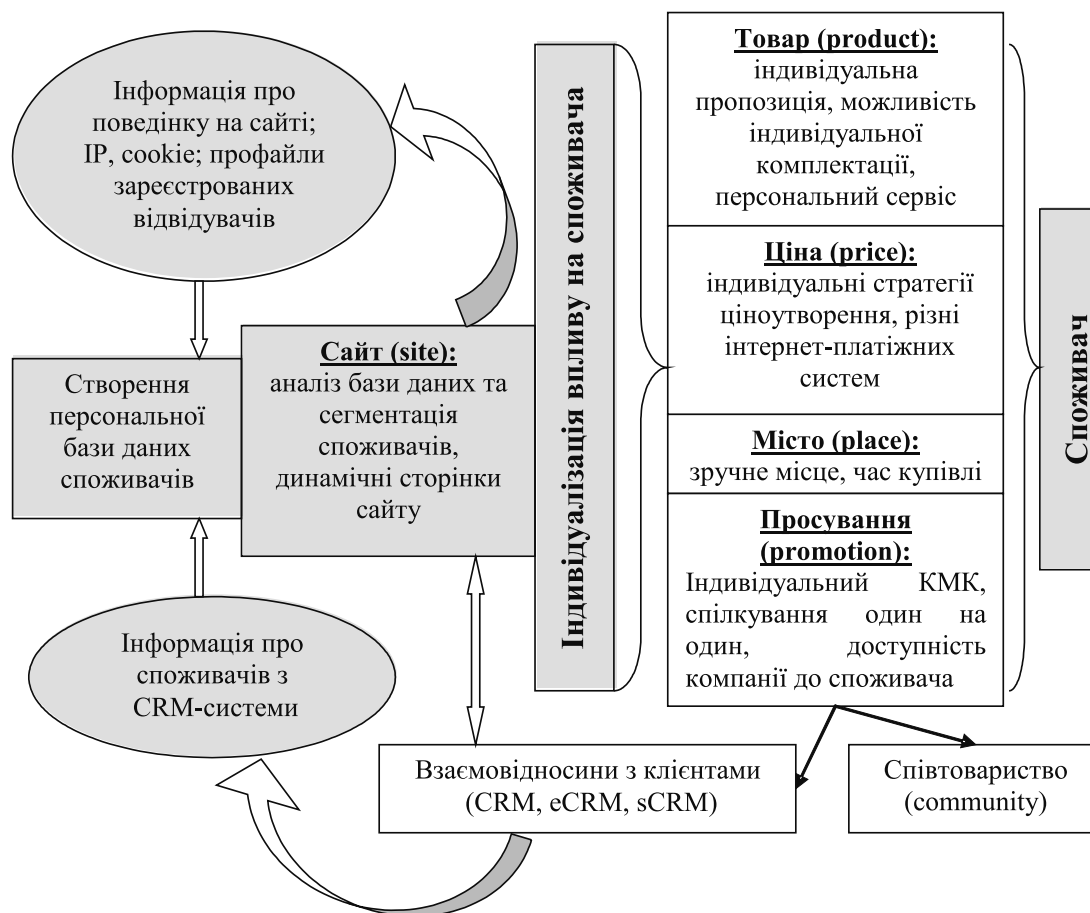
Інформація про поведінку на сайті; IP, cookie; профайли зареєстрованих відвідувачів

Створення персональної бази даних споживачів

Сайт (site): аналіз бази даних та сегментація споживачів, динамічні сторінки сайту

Інформація про споживачів з CRM-системи

Індивідуалізація впливу на споживача

Товар (product): індивідуальна пропозиція, можливість індивідуальної комплектації, персональний сервіс

Ціна (price): індивідуальні стратегії ціноутворення, різні інтернет-платіжних систем

Місто (place): зручне місце, час купівлі

Просування (promotion): Індивідуальний КМК, спілкування один на один, доступність компанії до споживача

Споживач

Взаємовідносини з клієнтами (CRM, eCRM, sCRM)

Співтовариство (community)